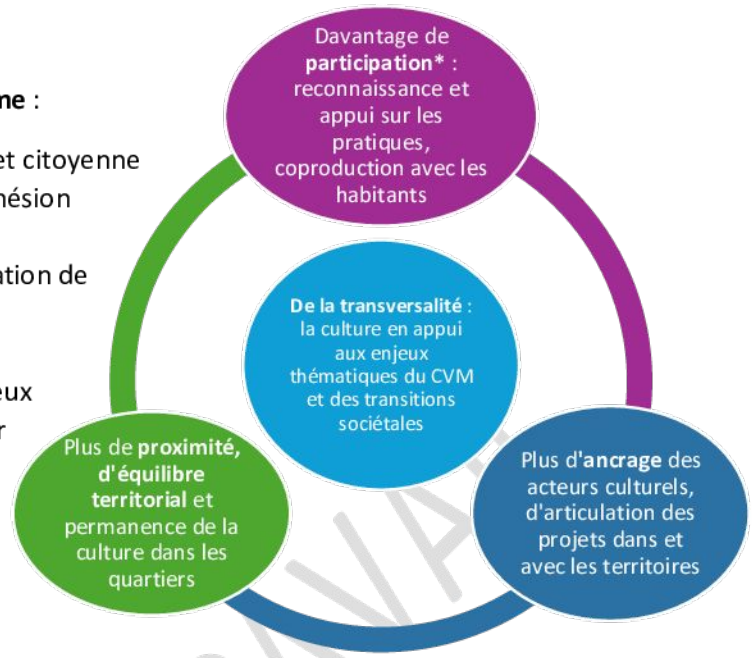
ne :

et citoyenne
hésion

ation de

eux
r

Davantage de **participation*** : reconnaissance et appui sur les pratiques, coproduction avec les habitants

**De la transversalité** : la culture en appui aux enjeux thématiques du CVM et des transitions sociétales

Plus de **proximité, d'équilibre territorial** et permanence de la culture dans les quartiers

Plus d'**ancrage** des acteurs culturels, d'articulation des projets dans et avec les territoires